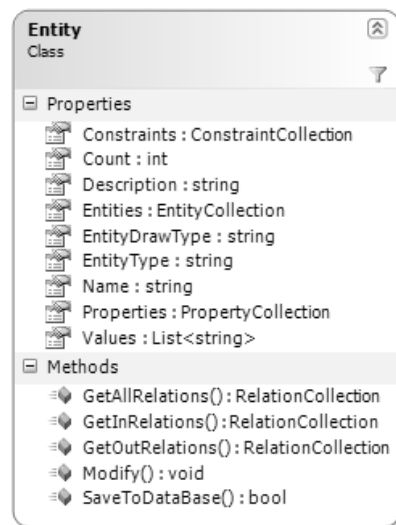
Entity
Class

⊟ Properties

Constraints : ConstraintCollection
Count : int
Description : string
Entities : EntityCollection
EntityDrawType : string
EntityType : string
Name : string
Properties : PropertyCollection
Values : List<string>

⊟ Methods

GetAllRelations() : RelationCollection
GetInRelations() : RelationCollection
GetOutRelations() : RelationCollection
Modify() : void
SaveToDataBase() : bool